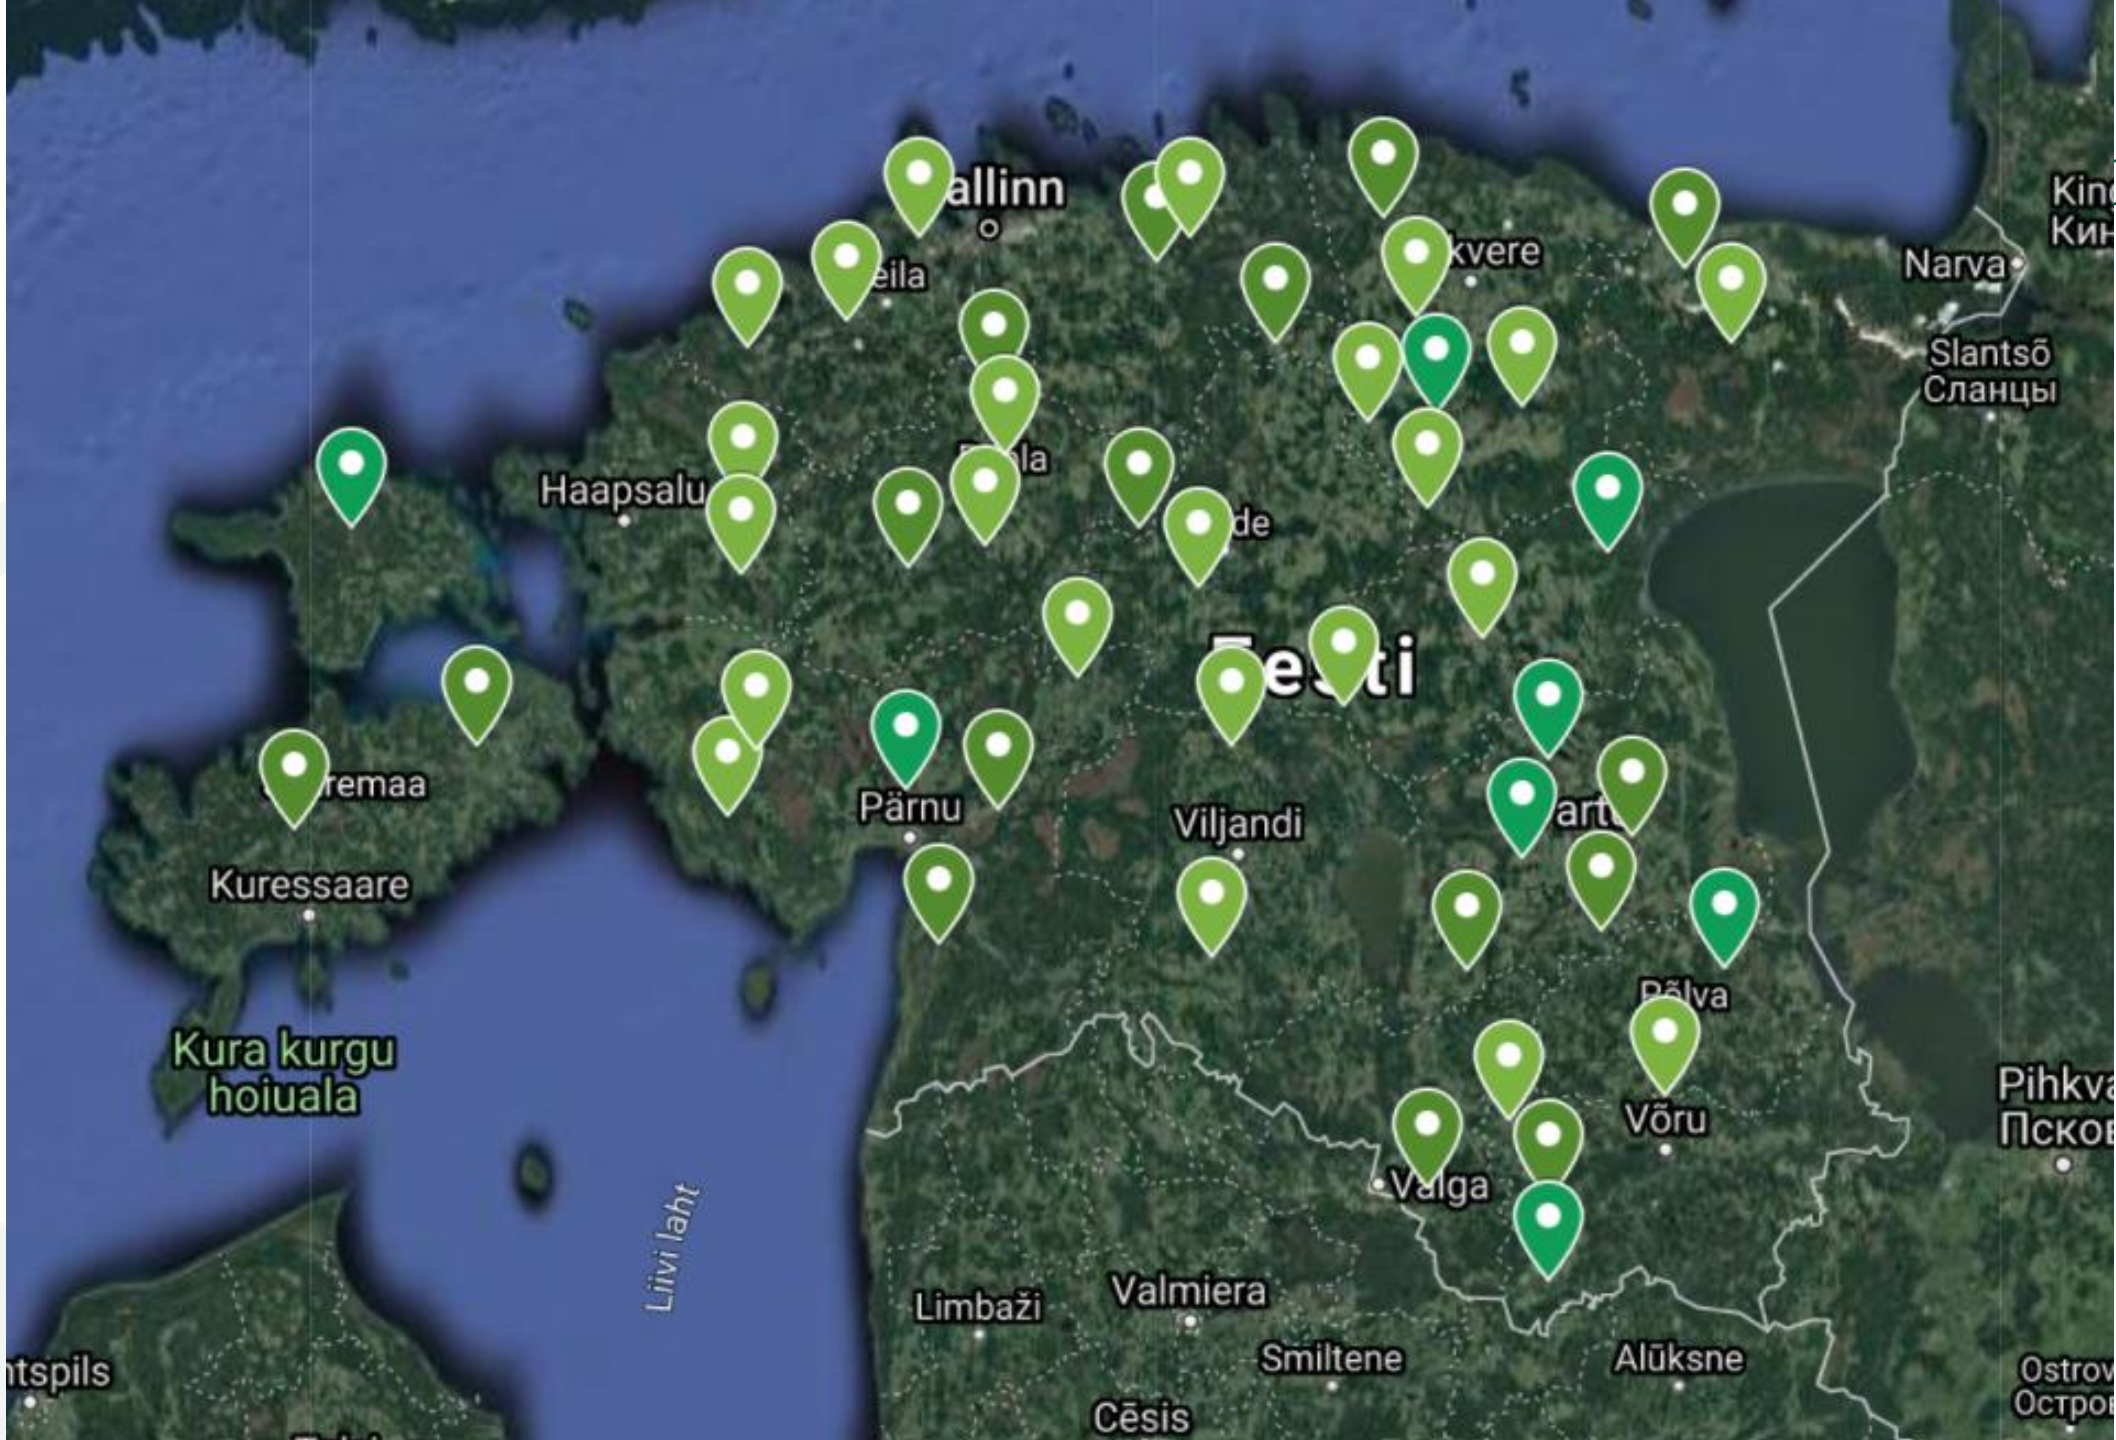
allinn

Kin
Кин

eila

kvere

Narva

Slantsõ
Сланцы

Haapsalu

la

de

Eesti

remaa

Pärnu

Viljandi

art

Kuressaare

Põlva

Kura kurgu hoiuala

Pihkv
Псков

Võru

Valga

Liivi laht

Limbaži

Valmiera

Smiltene

Alūksne

ntspils

Ostrov
Остров

Cēsis